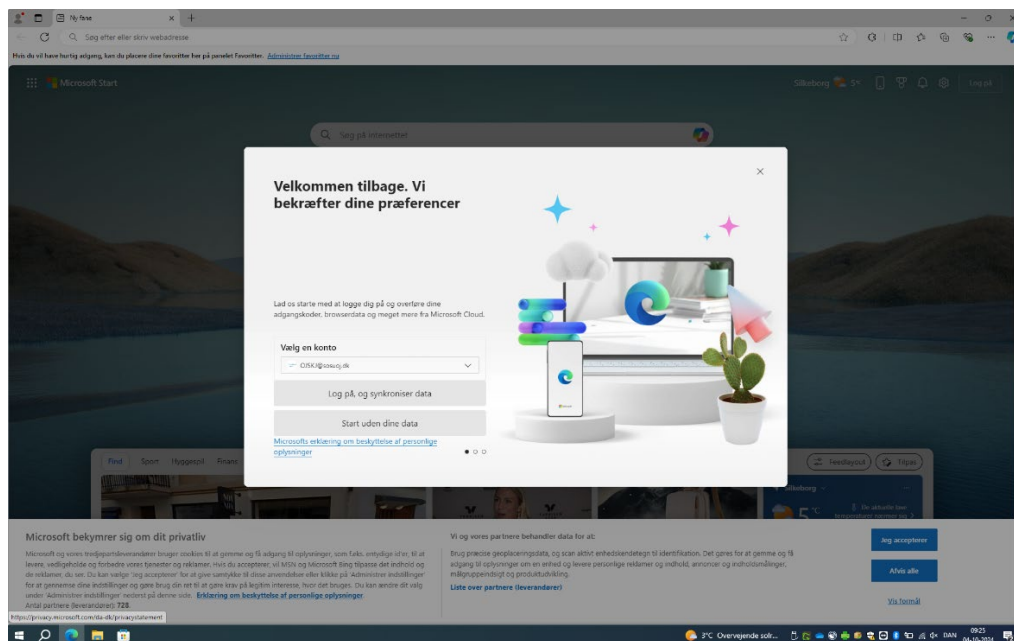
Ny fane

Søg efter eller skriv webadresse

Hvis du vil have hurtig adgang, kan du placere dine favoritter her på panelet Favoritter. Administrer favoritter nu

Microsoft Start

Silkeborg 5°C

Log på

Søg på internettet

Velkommen tilbage. Vi bekræfter dine præferencer

Lad os starte med at logge dig på og overføre dine adgangskoder, browserdata og meget mere fra Microsoft Cloud.

Vælg en konto

OJSKJ@sosucj.dk

Log på, og synkroniser data

Start uden dine data

Microsofts erklæring om beskyttelse af personlige oplysninger

Find Sport Hyggezpil Finans

Feedlayout Tilpas

Silkeborg

5°C

Microsoft bekymrer sig om dit privatliv

Microsoft og vores tredjepartsleverandører bruger cookies til at gemme og få adgang til oplysninger, som f.eks. entydige id'er, til at levere, vedligeholde og forbedre vores tjenester og reklamer. Hvis du accepterer, vil MSN og Microsoft Bing tilpasse det indhold og de reklamer, du ser. Du kan vælge 'Jeg accepterer' for at give samtykke til disse anvendelser eller klikke på 'Administrer indstillinger' for at gennemse dine indstillinger og gøre brug din ret til at gøre krav på legitim interesse, hvor det bruges. Du kan ændre dit valg under 'Administrer indstillinger' nederst på denne side. Erklæring om beskyttelse af personlige oplysninger

Antal partnere (leverandører): 728.

Vi og vores partnere behandler data for at:

Brug præcise geoplaceringsdata, og scan aktivt enhedskendetegn til identifikation. Det gøres for at gemme og få adgang til oplysninger om en enhed og levere personlige reklamer og indhold, annoncer og indholdsmålinger, målgruppeindsigt og produktudvikling.

Liste over partnere (leverandører)

Jeg accepterer

Afvis alle

Vis formål

https://privacy.microsoft.com/da-dk/privacystatement

3°C Overvejende solr...

DAN

09:25
04-10-2024